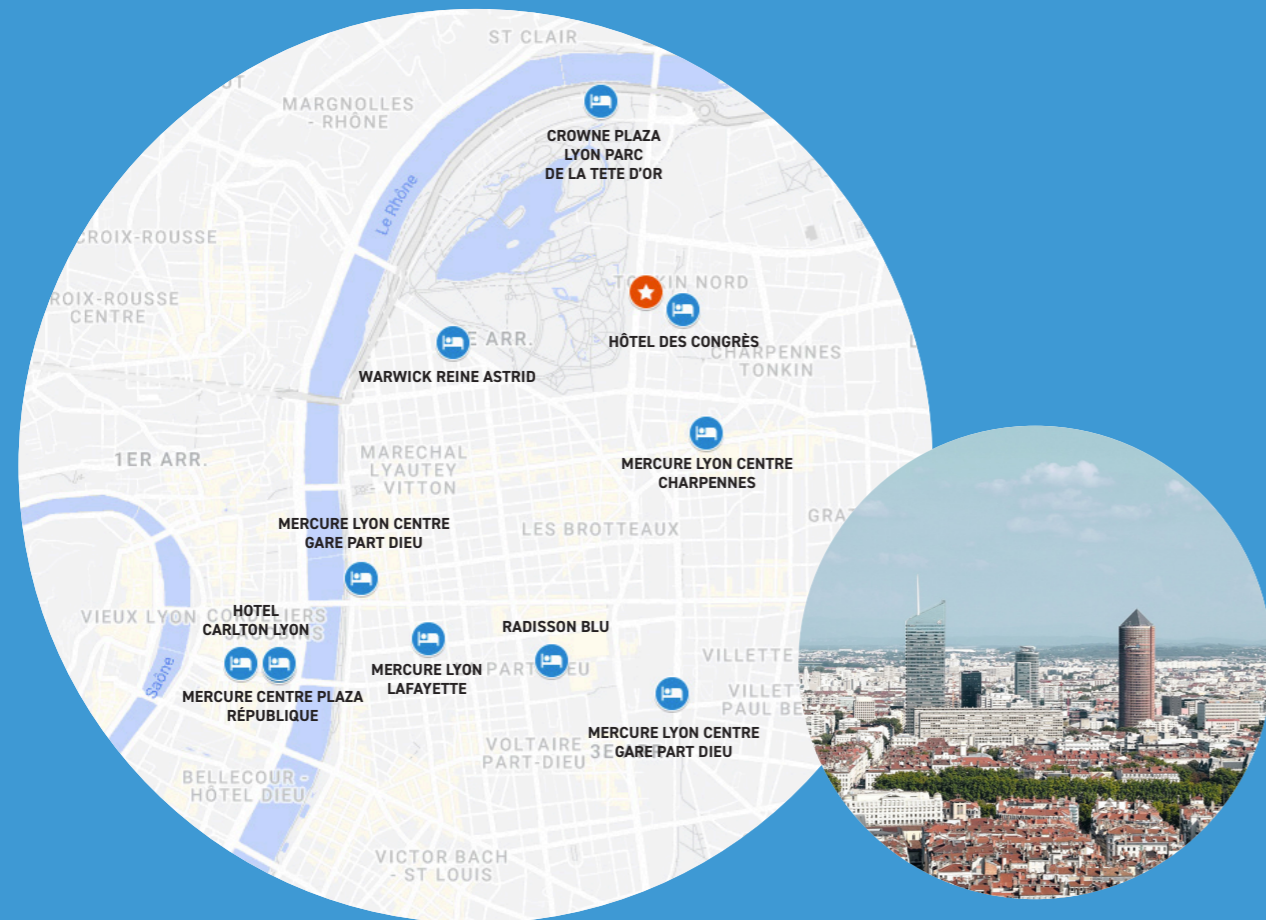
ST CLAIR

MARGNOLLES - RHÔNE

CROWNE PLAZA LYON PARC DE LA TETE D'OR

Le Rhône

CROIX-ROUSSE

ROIX-ROUSSE CENTRE

TONKIN NORD

HÔTEL DES CONGRÈS

E ARR.

CHARPENNES TONKIN

WARWICK REINE ASTRID

MARECHAL LYAUTEY VITTON

1ER ARR.

MERCURE LYON CENTRE CHARPENNES

LES BROTTEAUX

GRA

MERCURE LYON CENTRE GARE PART DIEU

HOTEL CARLTON LYON

VIEUX LYON

RADISSON BLU

VILLETTE

Saône

MERCURE LYON LAFAYETTE

PART DIEU

VILLETT PAUL BE

MERCURE CENTRE PLAZA RÉPUBLIQUE

MERCURE LYON CENTRE GARE PART DIEU

VOLTAIRE PART-DIEU

3E

BELLECOUR - HÔTEL DIEU

VICTOR BACH - ST LOUIS